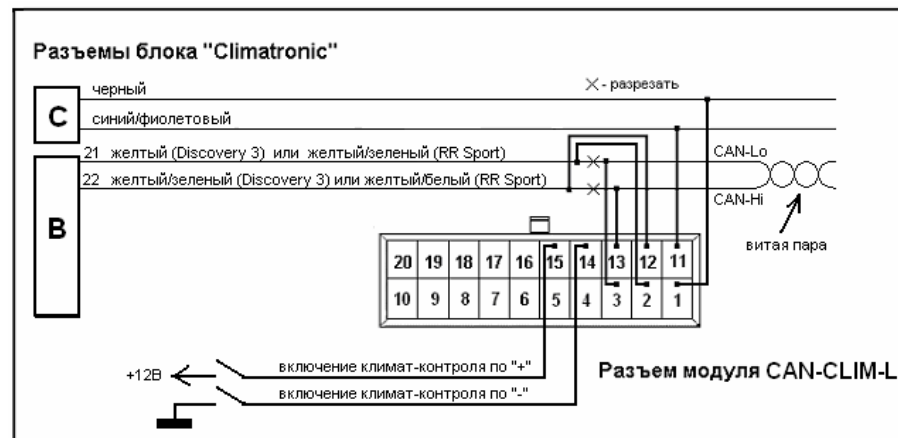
Разъемы блока "Climatronic"

черный

$\times$ - разрезать

C

синий/фиолетовый

21 желтый (Discovery 3) или желтый/зеленый (RR Sport)

CAN-Lo

22 желтый/зеленый (Discovery 3) или желтый/белый (RR Sport)

CAN-Hi

B

витая пара

| 20 | 19 | 18 | 17 | 16 | 15 | 14 | 13 | 12 | 11 |
|---|---|---|---|---|---|---|---|---|---|
| 10 | 9 | 8 | 7 | 6 | 5 | 4 | 3 | 2 | 1 |

+12В

включение климат-контроля по "+"

включение климат-контроля по "-"

Разъем модуля CAN-CLIM-L